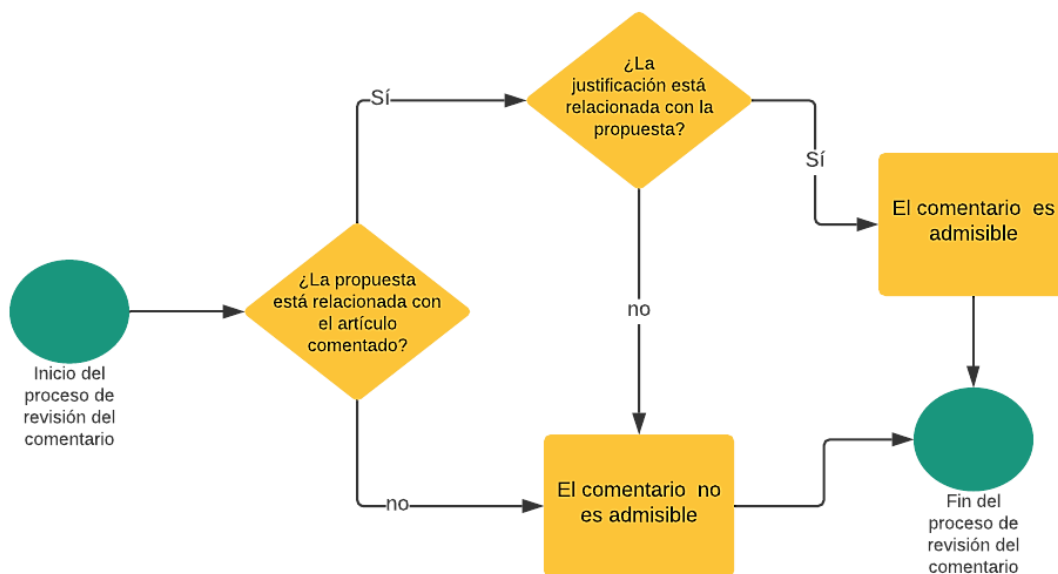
Inicio del proceso de revisión del comentario

¿La propuesta está relacionada con el artículo comentado?

Sí

¿La justificación está relacionada con la propuesta?

Sí

El comentario es admisible

no

no

El comentario no es admisible

Fin del proceso de revisión del comentario